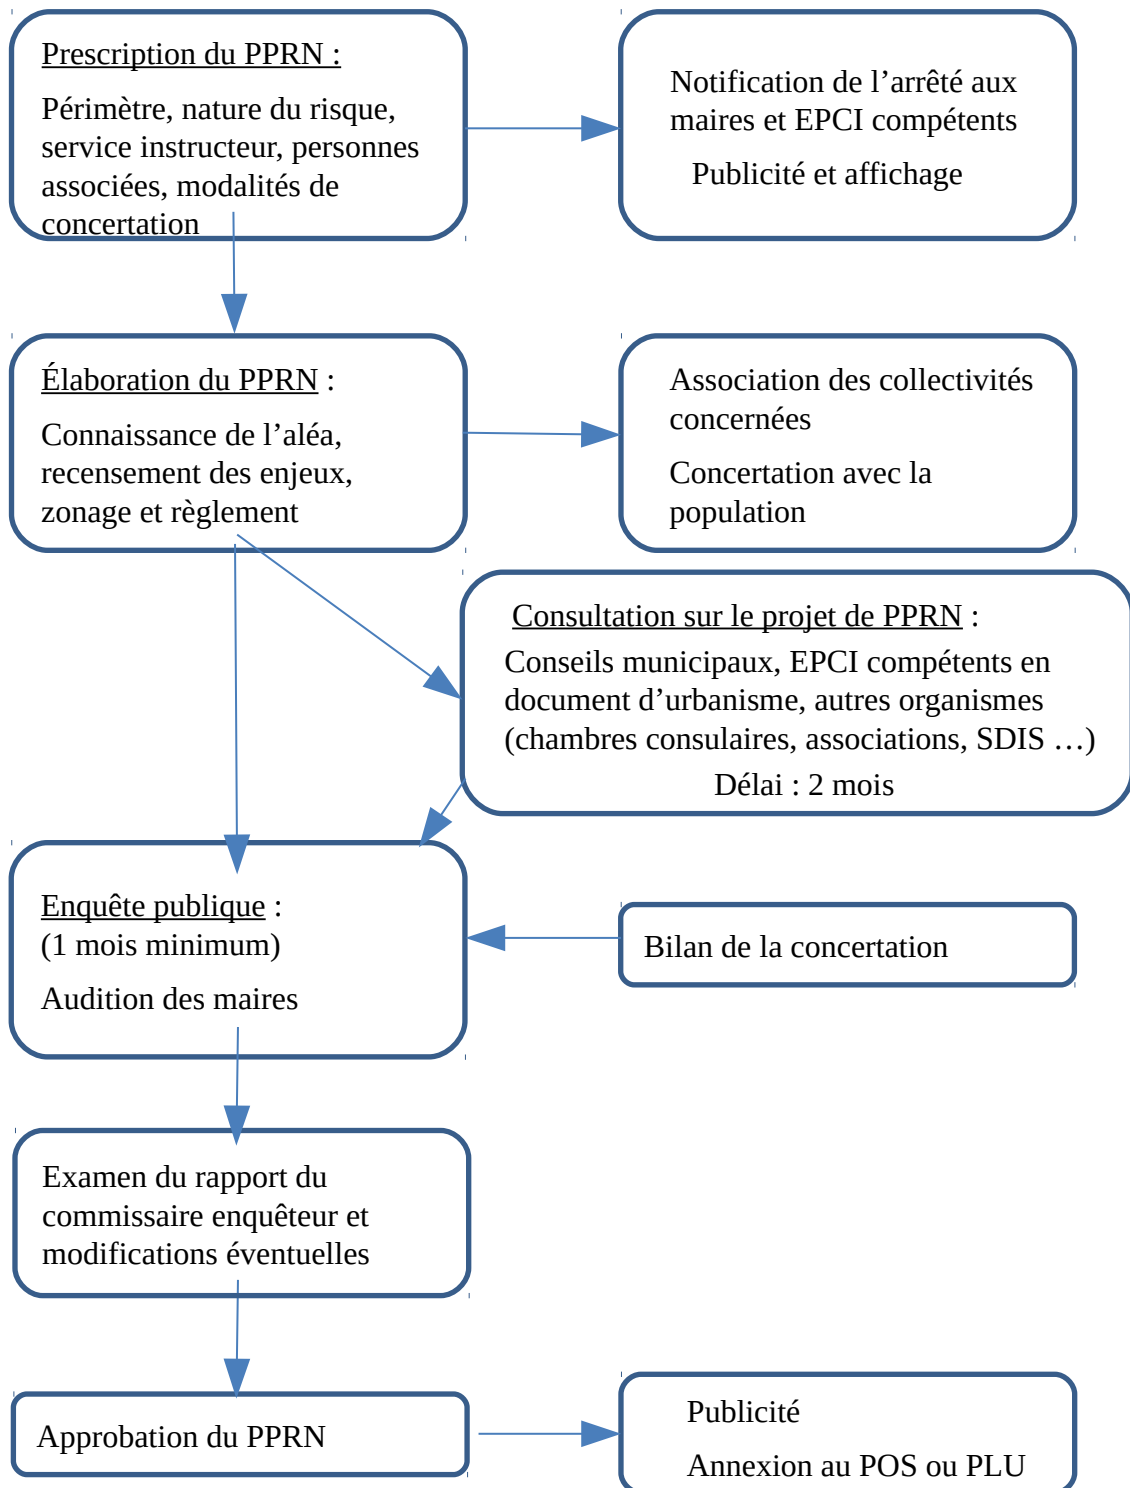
Prescription du PPRN :

Périmètre, nature du risque, service instructeur, personnes associées, modalités de concertation

Notification de l’arrêté aux maires et EPCI compétents

Publicité et affichage

Élaboration du PPRN :

Connaissance de l’aléa, recensement des enjeux, zonage et règlement

Association des collectivités concernées

Concertation avec la population

Consultation sur le projet de PPRN :

Conseils municipaux, EPCI compétents en document d’urbanisme, autres organismes (chambres consulaires, associations, SDIS …)

Délai : 2 mois

Enquête publique :
(1 mois minimum)

Audition des maires

Bilan de la concertation

Examen du rapport du commissaire enquêteur et modifications éventuelles

Approbation du PPRN

Publicité

Annexion au POS ou PLU